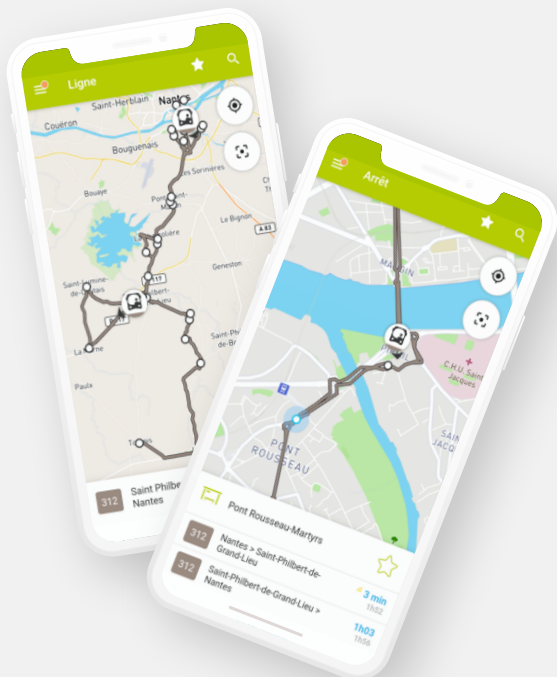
Ligne

Saint-Herblain

Nantes

Couëron

Bouguenais

Bouaye

Le Bignon

A 83

Geneston

Saint-Lumine-de-

La Chevrolière

Les Sorinières

Pont-Saint-Martin

Saint-Philbert-de-Bouaine

La Limouzinière

Paulx

Touvois

312 Saint Philbert Nantes

Arrêt

MALAKOFF

C.H.U. Saint Jacques

SAINT JACQUES

PONT ROUSSEAU

Pont Rousseau-Martyrs

312 Nantes > Saint-Philbert-de-Grand-Lieu 3 min 1h32

312 Saint-Philbert-de-Grand-Lieu > Nantes 1h03 1h58